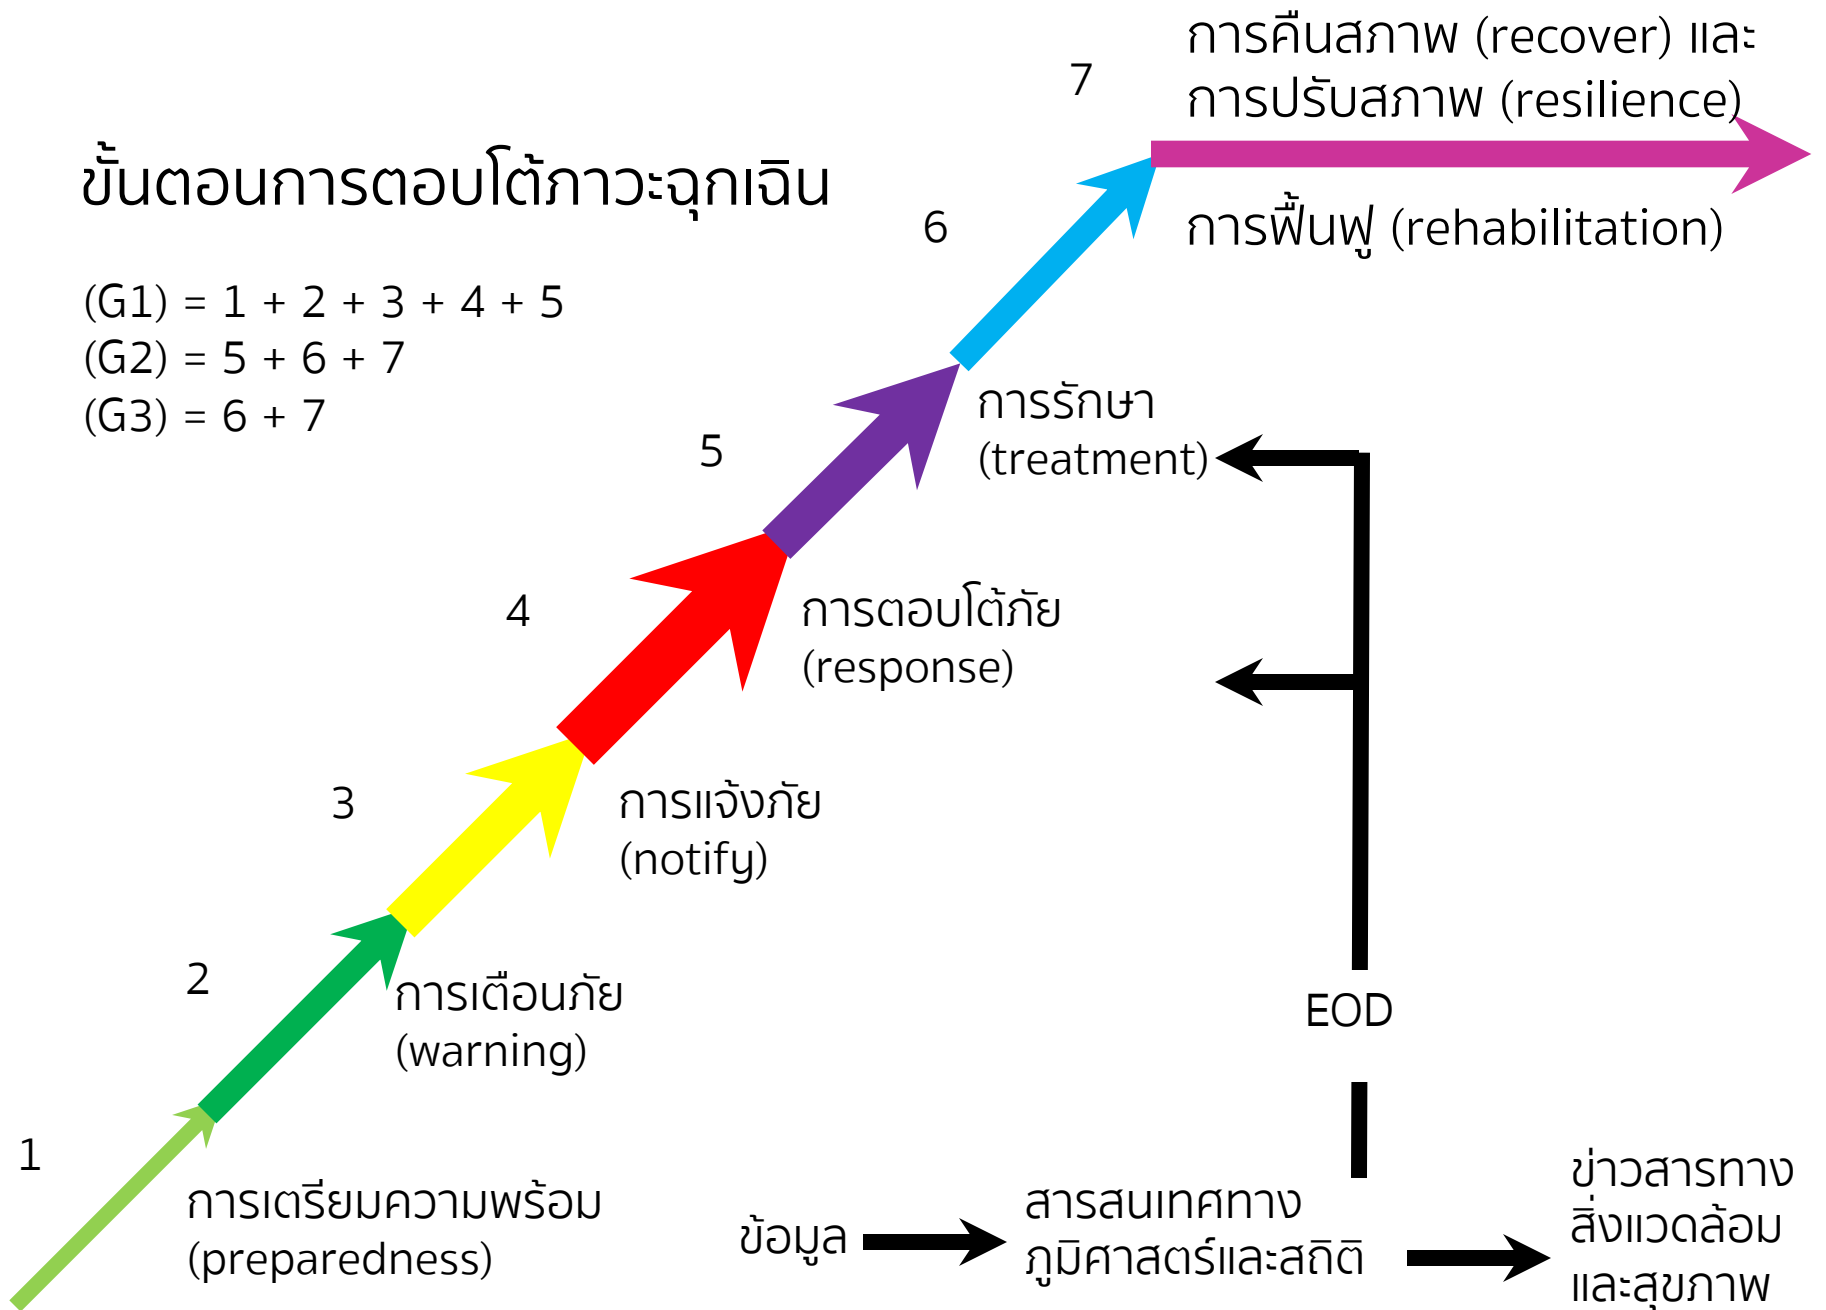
ขั้นตอนการตอบโต้ภาวะฉุกเฉิน

(G1) = 1 + 2 + 3 + 4 + 5
(G2) = 5 + 6 + 7
(G3) = 6 + 7

7
การคืนสภาพ (recover) และ
การปรับสภาพ (resilience)

การฟื้นฟู (rehabilitation)

6

5
การรักษา
(treatment)

4
การตอบโต้ภัย
(response)

3
การแจ้งภัย
(notify)

2
การเตือนภัย
(warning)

EOD

1
การเตรียมความพร้อม
(preparedness)

ข้อมูล

สารสนเทศทาง
ภูมิศาสตร์และสถิติ

ข่าวสารทาง
สิ่งแวดล้อม
และสุขภาพ